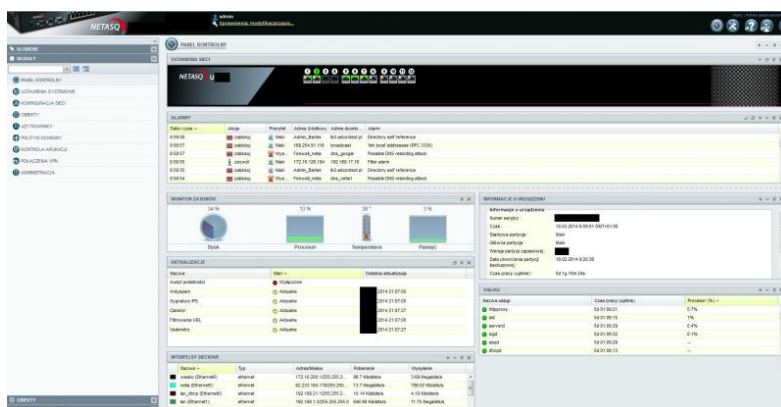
NETASQ

admin
Uprawnienia modyfikacyjne...

ULUBIONE
MODUŁY

PANEL KONTROLNY
USTAWIENIA SYSTEMOWE
KONFIGURACJA SIECI
OBIEKTY
UŻYTKOWNICY
POLITYKI OCHRONY
KONTROLA APLIKACJI
POŁĄCZENIA VPN
ADMINISTRACJA

OBIEKTY

PANEL KONTROLNY

USTAWIENIA SIECI

NETASQ

ALARMY

| Data i czas | Akcja | Priorytet | Adres źródłowy | Adres docelo... | Alarm |
|---|---|---|---|---|---|
| 8:59:56 | zablokuj | Niski | Admin_Bartek | 8.0.attornext.pl | Directory self reference |
| 8:59:57 | zablokuj | Niski | 169.254.61.118 | broadcast | Yeti local addresses (RFC 3330) |
| 8:59:57 | zablokuj | Wyso... | Firewall_netia | dns_google | Possible DNS rebinding attack |
| 8:59:55 | zezwól | Niski | 172.16.128.184 | 192.168.17.18 | Filter alarm |
| 8:59:55 | zablokuj | Niski | Admin_Bartek | 8.0.attornext.pl | Directory self reference |
| 8:59:54 | zablokuj | Wyso... | Firewall_netia | dns_netia1 | Possible DNS rebinding attack |

MONITOR ZASOBÓW

34 % | 53 % | 38 ° | 3 %

Dysk | Procesor | Temperatura | Pamięć

AKTUALIZACJE

| Nazwa | Stan | Ostatnia aktualizacja |
|---|---|---|
| Audyt podatności | Wyłączone | |
| Antyspam | Aktualne | 2014 21:07:09 |
| Sygnatury IPS | Aktualne | 2014 21:07:09 |
| Clamav | Aktualne | 2014 21:07:09 |
| Filtrowanie URL | Aktualne | 2014 21:07:27 |
| Vademecum | Aktualne | 2014 21:07:27 |

INTERFEJSY SIECIOWE

| Nazwa | Typ | Adres/Maska | Pobieranie | Wysyłanie |
|---|---|---|---|---|
| orasko (Ethernet0) | ethernet | 172.16.204.1/255.255.2... | 66.7 Kilobit/s | 3.69 Megabit/s |
| netia (Ethernet1) | ethernet | 82.233.184.178/255.255... | 13.7 Megabit/s | 789.02 Kilobit/s |
| lan_dhcp (Ethernet6) | ethernet | 192.168.21.1/255.255.2... | 15.14 Kilobit/s | 4.19 Kilobit/s |
| lan (Ethernet1) | ethernet | 192.168.1.3/255.255.25... | 646.66 Kilobit/s | 11.75 Megabit/s |

INFORMACJE O URZĄDZENIU

Informacje o urządzeniu
Numer seryjny:
Czas: 10.03.2014 8:59:51 GMT+01:00
Startowa partycja: Main
Główna partycja: Main
Wersja partycji zapasowej:
Data utworzenia partycji backupowej: 19.02.2014 9:20:36
Czas pracy (uptime): 5d 1g 15m 24s

USŁUGI

| Nazwa usługi | Czas pracy (uptime) | Procesor (%) |
|---|---|---|
| httpproxy | 5d 01:09:21 | 5.7% |
| ssl | 5d 01:09:15 | 1% |
| serverd | 5d 01:09:29 | 0.4% |
| logd | 5d 01:09:32 | 0.1% |
| asqd | 5d 01:09:29 | -- |
| dhcpd | 5d 01:09:13 | -- |